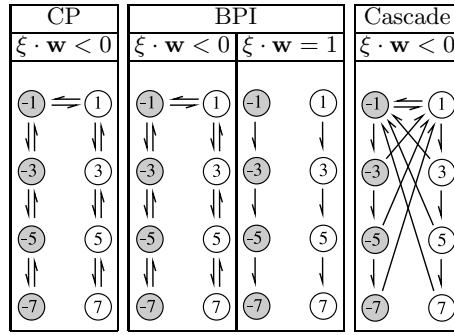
| CP | BPI | | Cascade |
|---|---|---|---|
| $\xi \cdot \mathbf{w} < 0$ | $\xi \cdot \mathbf{w} < 0$ | $\xi \cdot \mathbf{w} = 1$ | $\xi \cdot \mathbf{w} < 0$ |

-1 1
-3 3
-5 5
-7 7

-1 1
-3 3
-5 5
-7 7

-1 1
-3 3
-5 5
-7 7

-1 1
-3 3
-5 5
-7 7